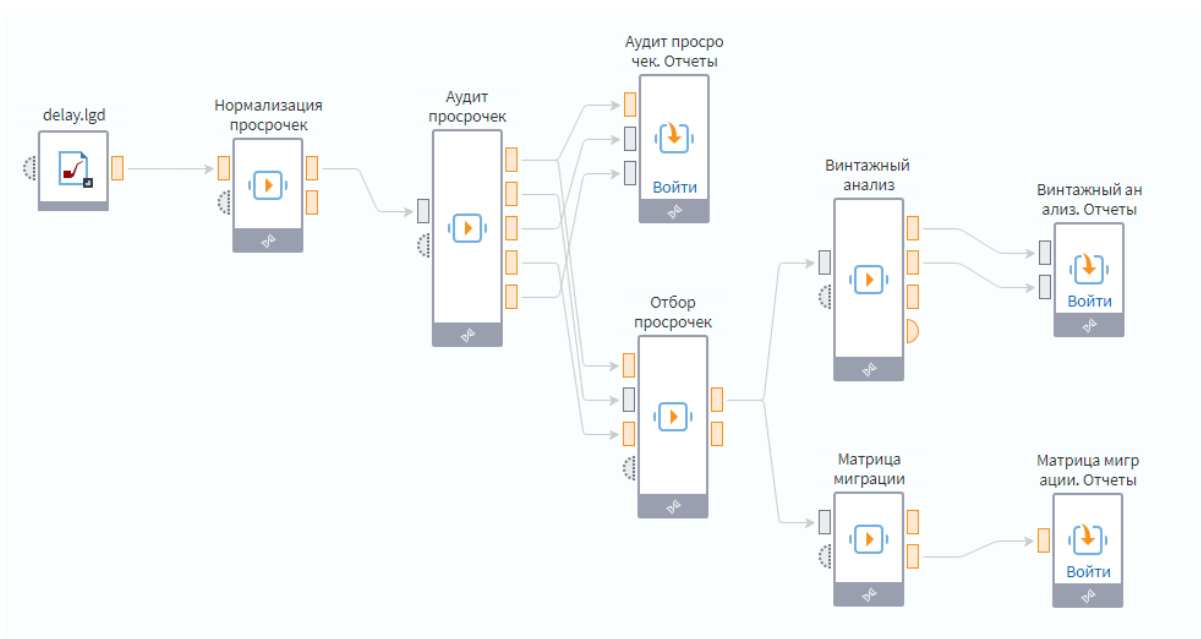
delay.lgd

Нормализация просрочек

Аудит просрочек

Аудит просро чек. Отчеты

Войти

Отбор просрочек

Винтажный анализ

Винтажный ан ализ. Отчеты

Войти

Матрица миграции

Матрица мигр ации. Отчеты

Войти